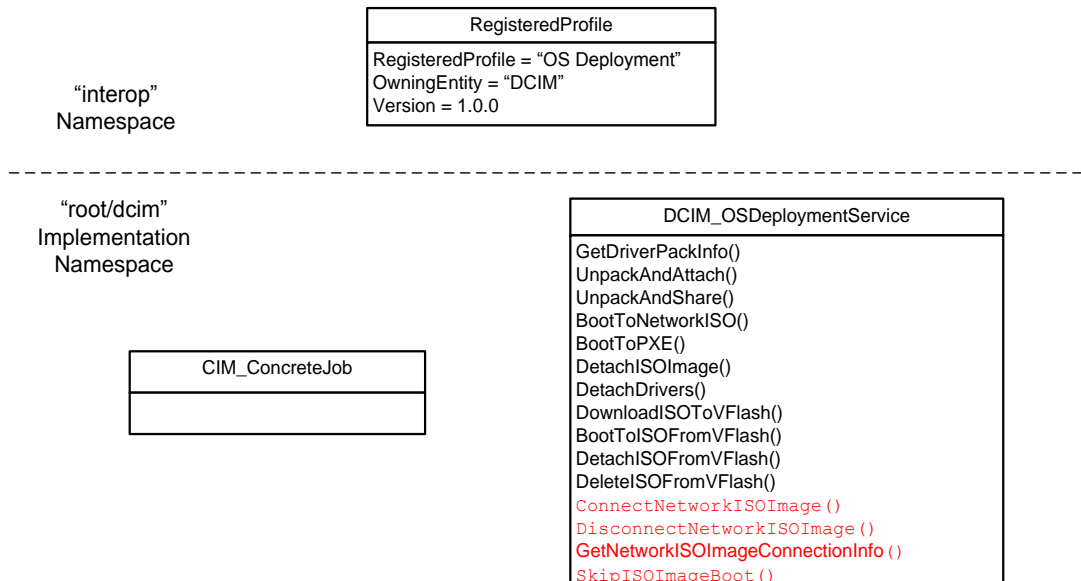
RegisteredProfile

RegisteredProfile = “OS Deployment”
OwningEntity = “DCIM”
Version = 1.0.0

“interop”
Namespace

“root/dcim”
Implementation
Namespace

CIM_ConcreteJob

DCIM_OSDeploymentService

GetDriverPackInfo()
UnpackAndAttach()
UnpackAndShare()
BootToNetworkISO()
BootToPXE()
DetachISOImage()
DetachDrivers()
DownloadISOToVFlash()
BootToISOFromVFlash()
DetachISOFromVFlash()
DeleteISOFromVFlash()
ConnectNetworkISOImage()
DisconnectNetworkISOImage()
GetNetworkISOImageConnectionInfo()
SkipISOImageBoot()